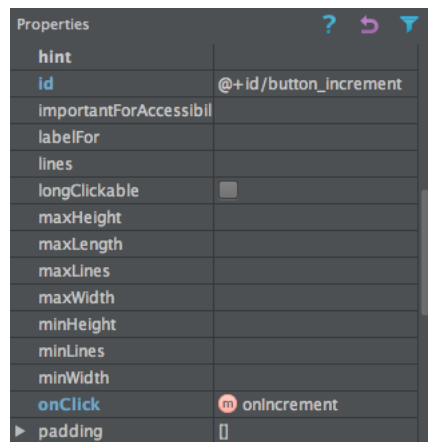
Properties

| | |
|---|---|
| hint | |
| id | @+id/button_increment |
| importantForAccessibil | |
| labelFor | |
| lines | |
| longClickable | |
| maxHeight | |
| maxLength | |
| maxLines | |
| maxWidth | |
| minHeight | |
| minLines | |
| minWidth | |
| onClick | m onIncrement |
| ▸ padding | [] |